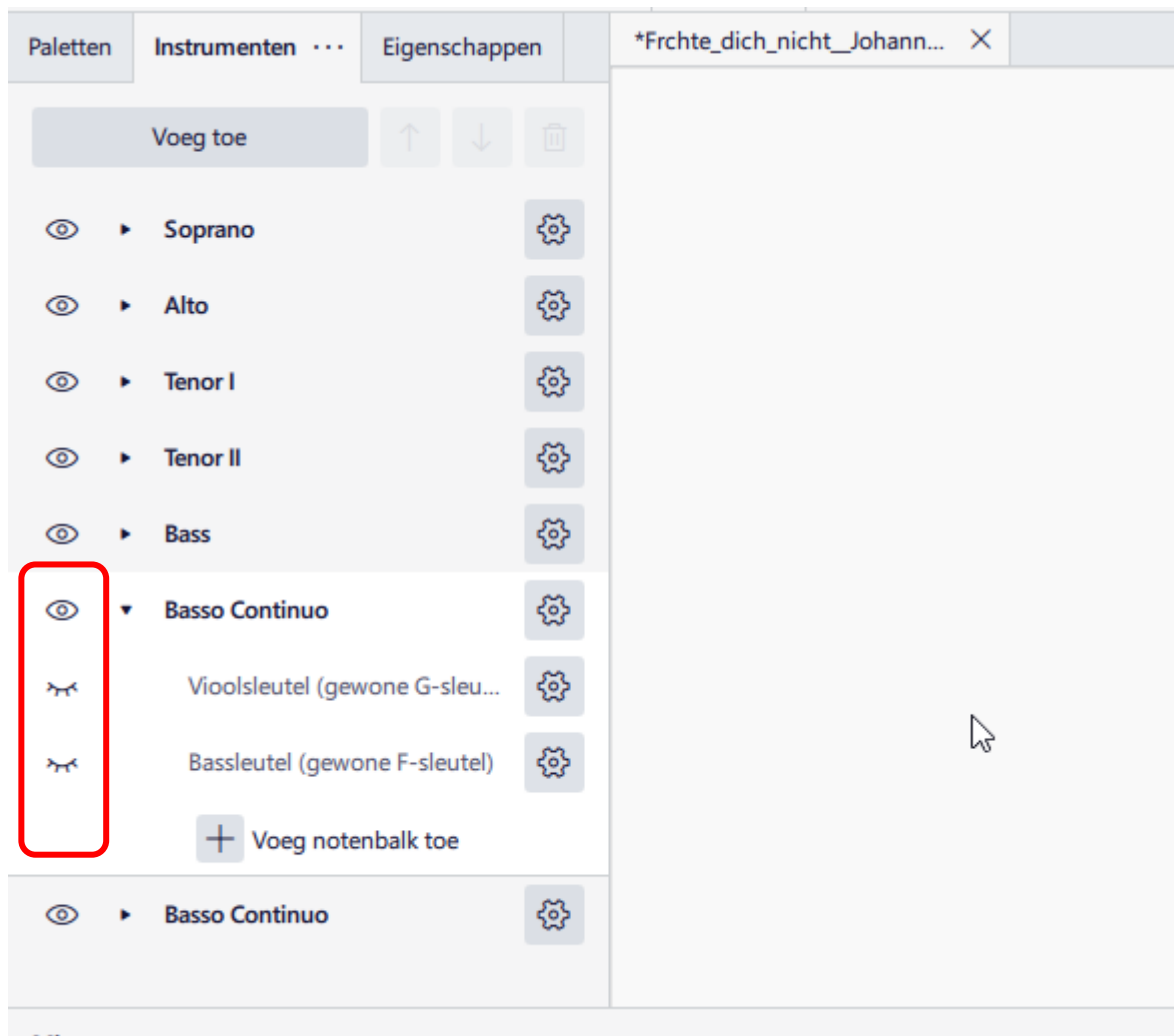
Paletten
Instrumenten ···
Eigenschappen
*Frchte_dich_nicht__Johann...

Voeg toe

Soprano
Alto
Tenor I
Tenor II
Bass
Basso Continuo
Vioolsleutel (gewone G-sleu...
Bassleutel (gewone F-sleutel)
Voeg notenbalk toe
Basso Continuo